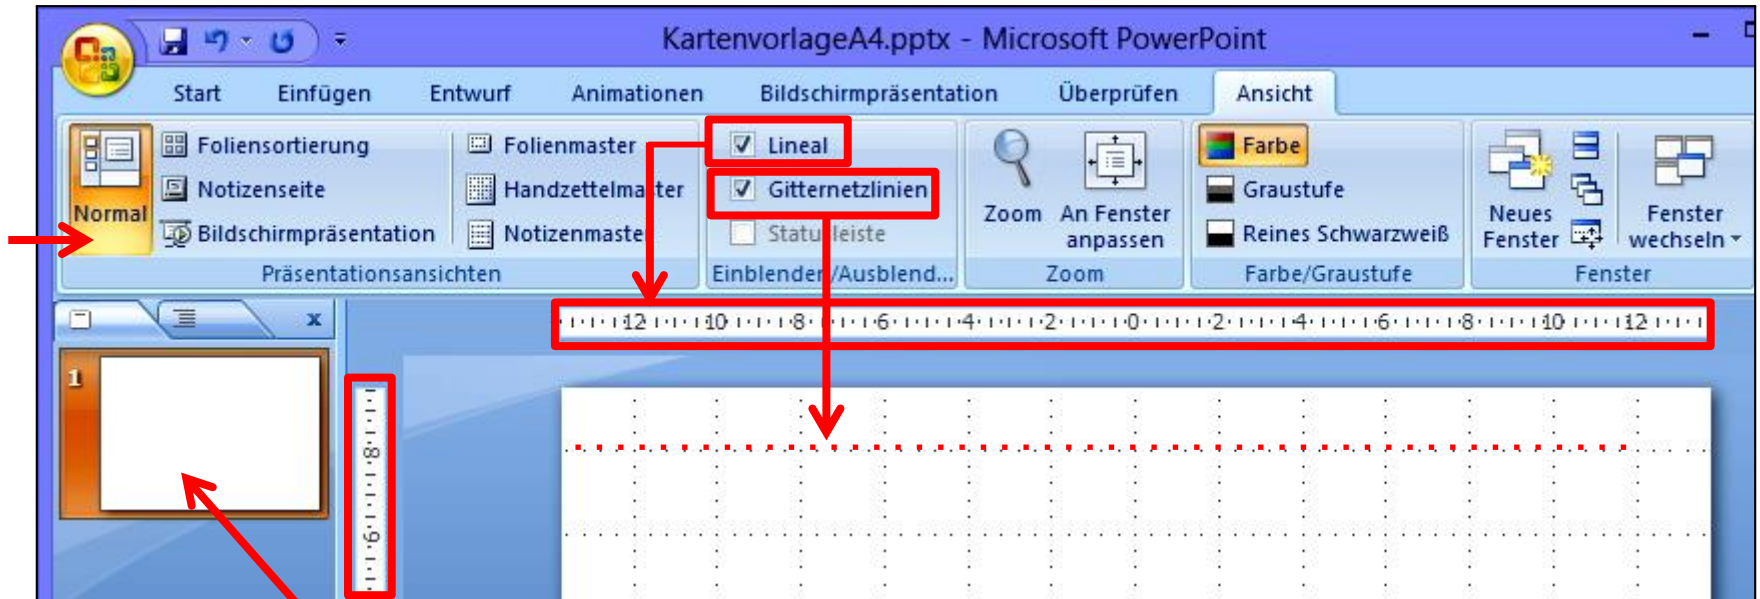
KartenvorlageA4.pptx - Microsoft PowerPoint

Start Einfügen Entwurf Animationen Bildschirmpräsentation Überprüfen Ansicht

Normal
Foliensortierung
Notizenseite
Bildschirmpräsentation
Folienmaster
Handzettelmaster
Notizenmaster
Präsentationsansichten

Lineal
Gitternetzlinien
Statusleiste
Einblenden/Ausblend...

Zoom
An Fenster anpassen
Zoom

Farbe
Graustufe
Reines Schwarzweiß
Farbe/Graustufe

Neues Fenster
Fenster wechseln
Fenster

x

12 10 8 6 4 2 0 2 4 6 8 10 12

1

8 6